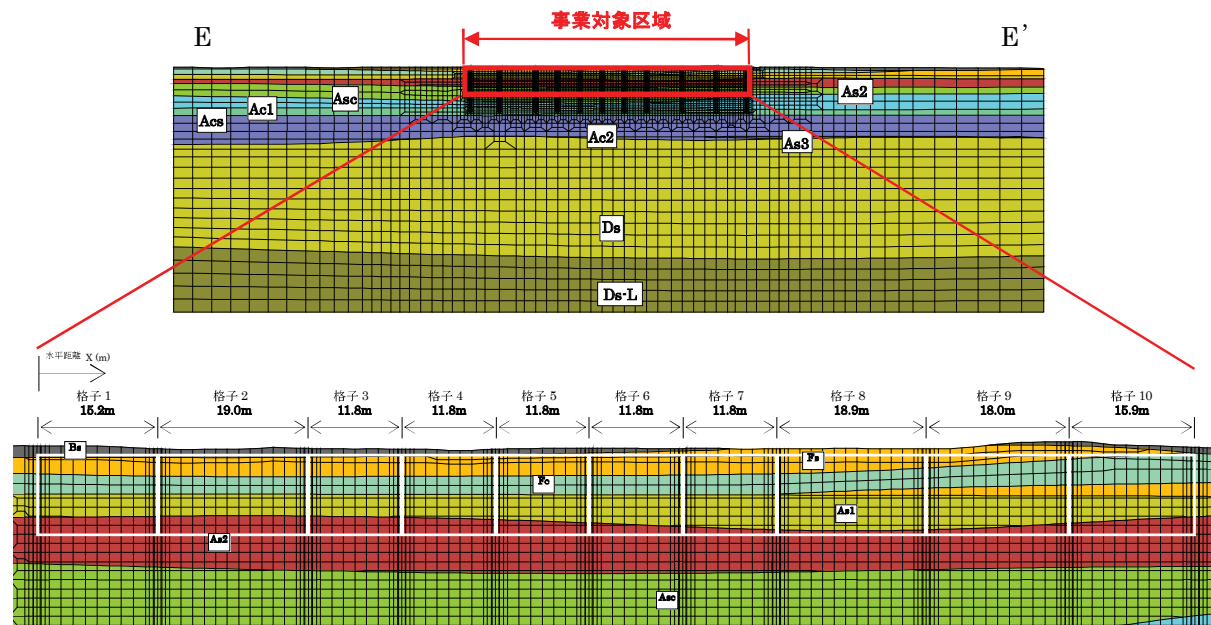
E

事業対象区域

E'

Ac1

Asc

Acs

As2

Ac2

As3

Ds

Ds-L

水平距離 X (m)

| 格子 1 | 格子 2 | 格子 3 | 格子 4 | 格子 5 | 格子 6 | 格子 7 | 格子 8 | 格子 9 | 格子 10 |
|---|---|---|---|---|---|---|---|---|---|
| 15.2m | 19.0m | 11.8m | 11.8m | 11.8m | 11.8m | 11.8m | 18.9m | 18.0m | 15.9m |

Bs

Fs

Fc

As1

As2

Asc